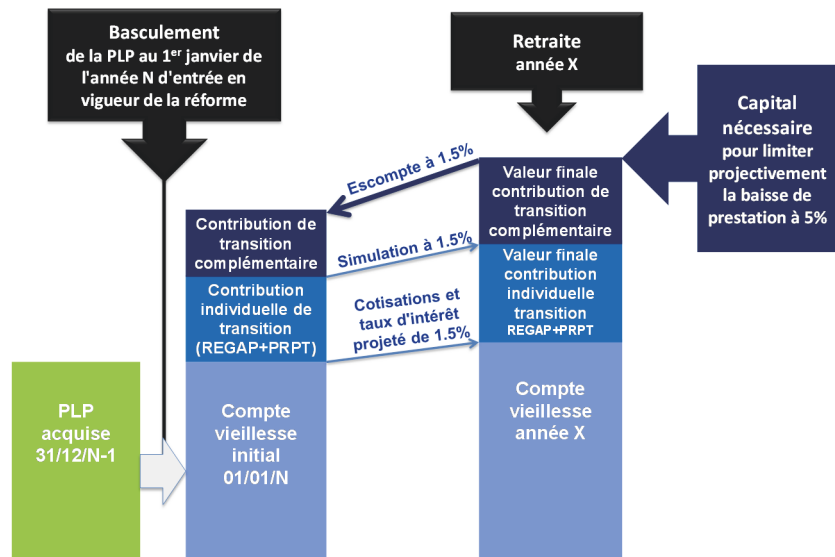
Basculement de la PLP au 1$^{er}$ janvier de l'année N d'entrée en vigueur de la réforme

Retraite année X

Capital nécessaire pour limiter projectivement la baisse de prestation à 5%

Escompte à 1.5%

Valeur finale contribution de transition complémentaire

Contribution de transition complémentaire

Simulation à 1.5%

Valeur finale contribution individuelle transition REGAP+PRPT

Contribution individuelle de transition (REGAP+PRPT)

Cotisations et taux d'intérêt projeté de 1.5%

PLP acquise 31/12/N-1

Compte vieillesse initial 01/01/N

Compte vieillesse année X